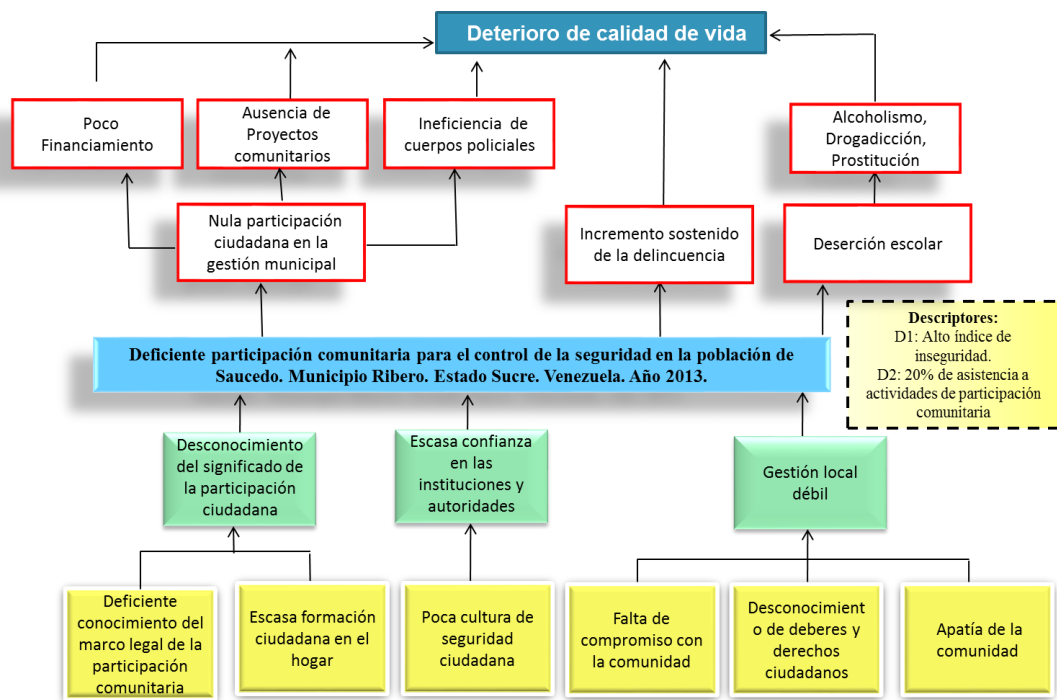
Deterioro de calidad de vida

Poco Financiamiento

Ausencia de Proyectos comunitarios

Ineficiencia de cuerpos policiales

Alcoholismo, Drogadicción, Prostitución

Nula participación ciudadana en la gestión municipal

Incremento sostenido de la delincuencia

Deserción escolar

Descriptores:
D1: Alto índice de inseguridad.
D2: 20% de asistencia a actividades de participación comunitaria

Deficiente participación comunitaria para el control de la seguridad en la población de Saucedo. Municipio Ribero. Estado Sucre. Venezuela. Año 2013.

Desconocimiento del significado de la participación ciudadana

Escasa confianza en las instituciones y autoridades

Gestión local débil

Deficiente conocimiento del marco legal de la participación comunitaria

Escasa formación ciudadana en el hogar

Poca cultura de seguridad ciudadana

Falta de compromiso con la comunidad

Desconocimiento de deberes y derechos ciudadanos

Apatía de la comunidad